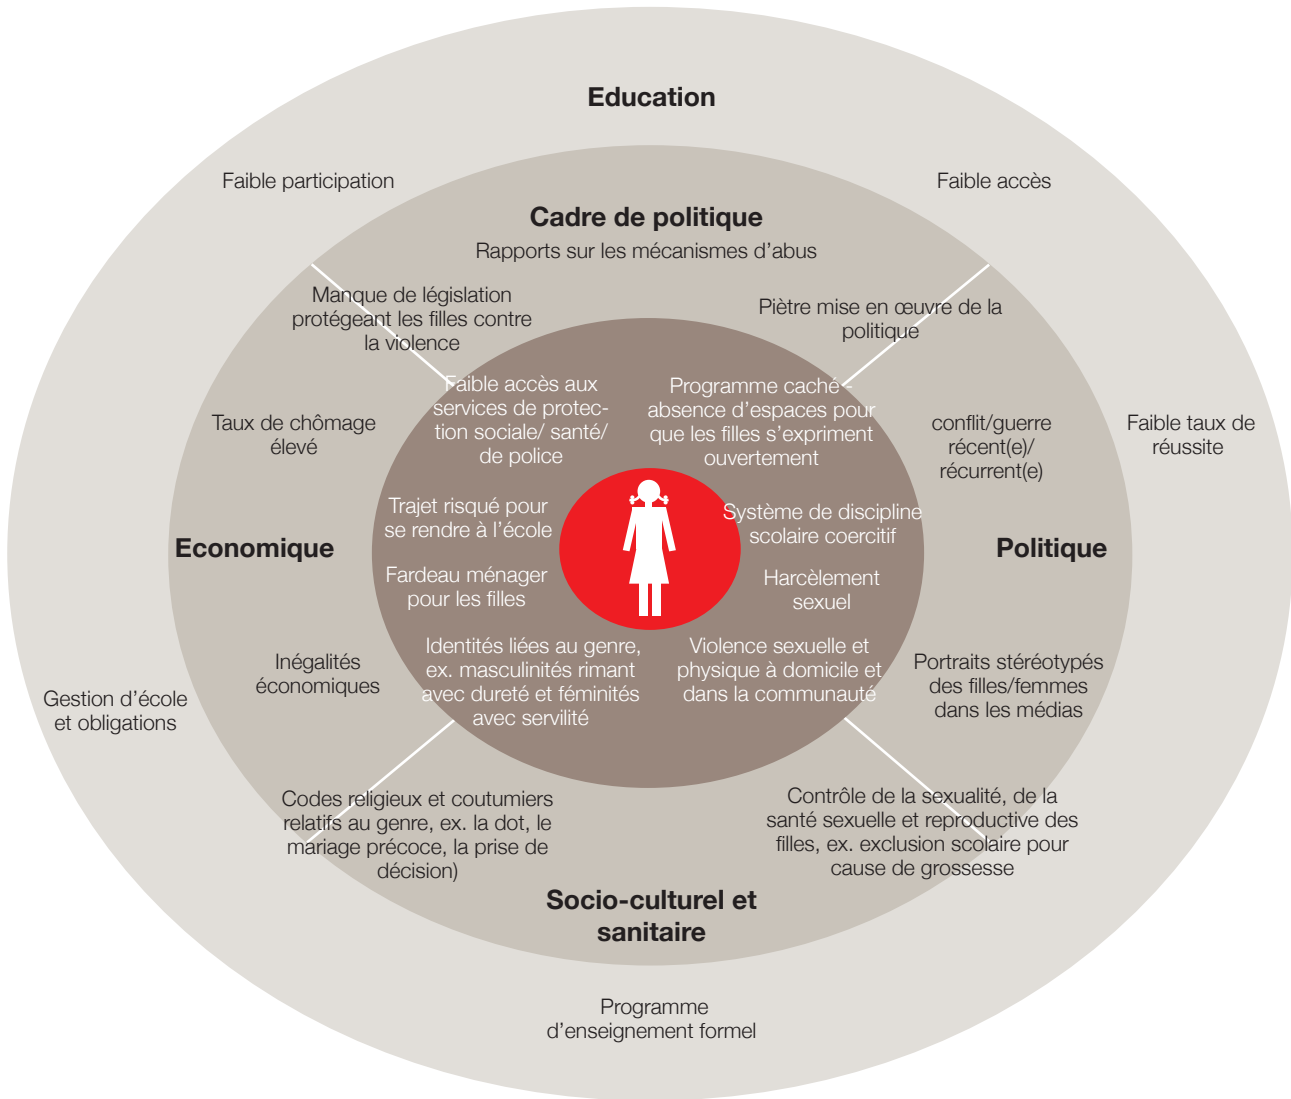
Education

Faible participation

Faible accès

Cadre de politique

Rapports sur les mécanismes d'abus

Manque de législation protégeant les filles contre la violence

Piètre mise en œuvre de la politique

Faible accès aux services de protection sociale/ santé/ de police

Programme caché - absence d'espaces pour que les filles s'expriment ouvertement

Taux de chômage élevé

conflit/guerre récent(e)/ récurrent(e)

Faible taux de réussite

Trajet risqué pour se rendre à l'école

Système de discipline scolaire coercitif

Economique

Politique

Fardeau ménager pour les filles

Harcèlement sexuel

Identités liées au genre, ex. masculinités rimant avec dureté et féminités avec servilité

Violence sexuelle et physique à domicile et dans la communauté

Inégalités économiques

Portraits stéréotypés des filles/femmes dans les médias

Gestion d'école et obligations

Codes religieux et coutumiers relatifs au genre, ex. la dot, le mariage précoce, la prise de décision)

Contrôle de la sexualité, de la santé sexuelle et reproductive des filles, ex. exclusion scolaire pour cause de grossesse

Socio-culturel et sanitaire

Programme d'enseignement formel